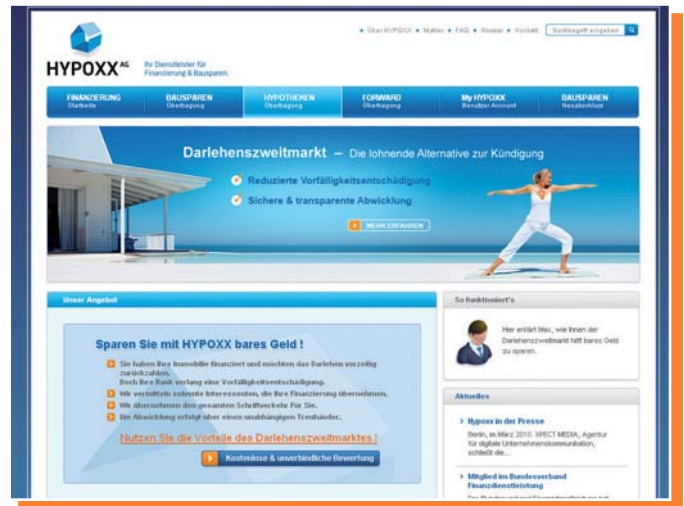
HYPOXX AG

Ihr Dienstleister für Finanzierung & Bausparen.

• Über HYPOXX • Makler • FAQ • Glossar • Kontakt

Suchbegriff eingeben

FINANZIERUNG Startseite | BAUSPAREN Übertragung | HYPOTHEKEN Übertragung | FORWARD Übertragung | My HYPOXX Benutzer Account | BAUSPAREN Neuabschluss

Darlehenszweitmarkt – Die lohnende Alternative zur Kündigung

Reduzierte Vorfälligkeitsentschädigung

Sichere & transparente Abwicklung

MEHR ERFAHREN

Unser Angebot

Sparen Sie mit HYPOXX bares Geld !

Sie haben Ihre Immobilie finanziert und möchten das Darlehen vorzeitig zurückzahlen. Doch Ihre Bank verlangt eine Vorfälligkeitsentschädigung.

Wir vermitteln solvente Interessenten, die Ihre Finanzierung übernehmen.

Wir übernehmen den gesamten Schriftverkehr für Sie.

Die Abwicklung erfolgt über einen unabhängigen Treuhänder.

Nutzen Sie die Vorteile des Darlehenszweitmarktes !

Kostenlose & unverbindliche Bewertung

So funktioniert's

Hier erklärt Max, wie Ihnen der Darlehenszweitmarkt hilft bares Geld zu sparen.

Aktuelles

Hypoxx in der Presse

Berlin, im März 2010. XPECT MEDIA, Agentur für digitale Unternehmenskommunikation, schließt die...

Mitglied im Bundesverband Finanzdienstleistung

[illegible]